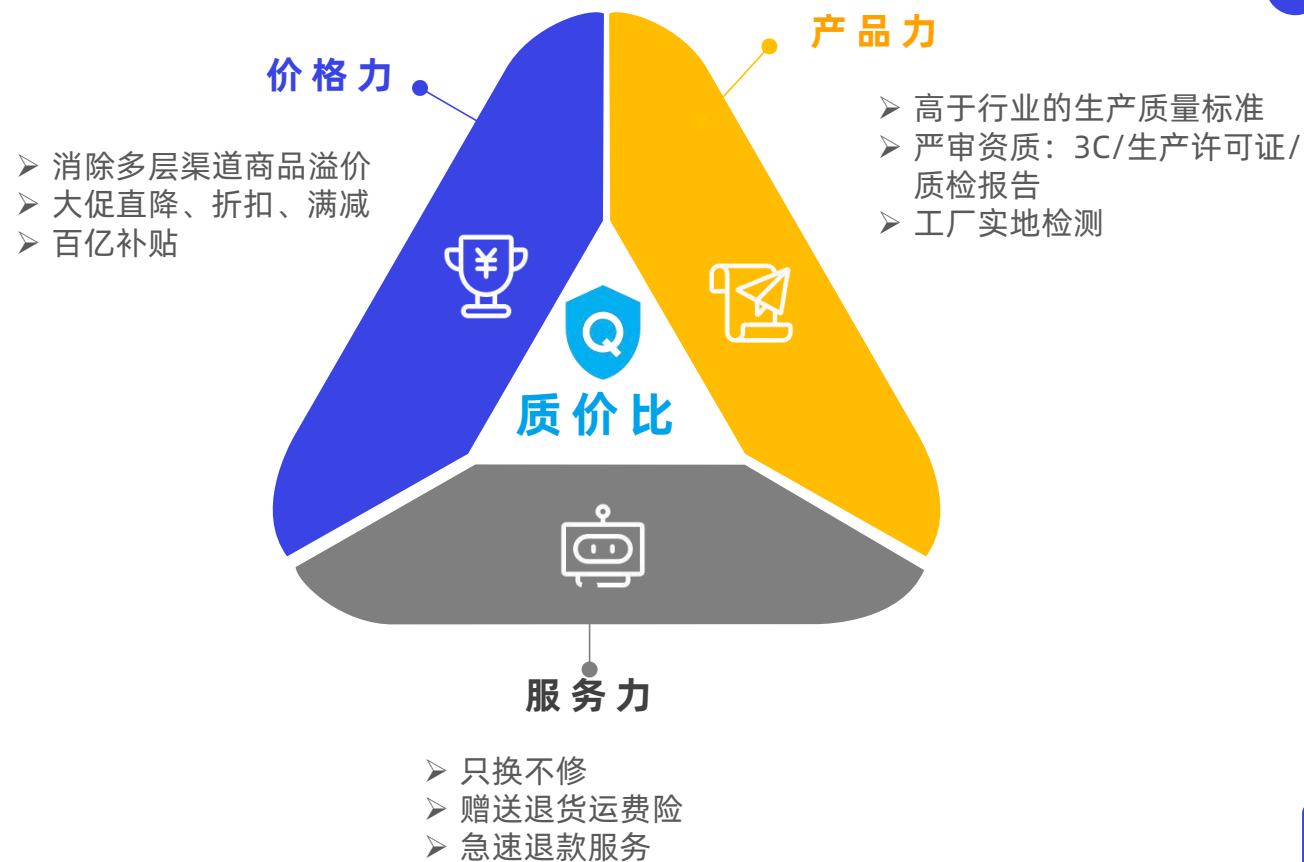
价格力

➢ 消除多层渠道商品溢价
➢ 大促直降、折扣、满减
➢ 百亿补贴

产品力

➢ 高于行业的生产质量标准
➢ 严审资质：3C/生产许可证/质检报告
➢ 工厂实地检测

¥

Q

质价比

服务力

➢ 只换不修
➢ 赠送退货运费险
➢ 急速退款服务